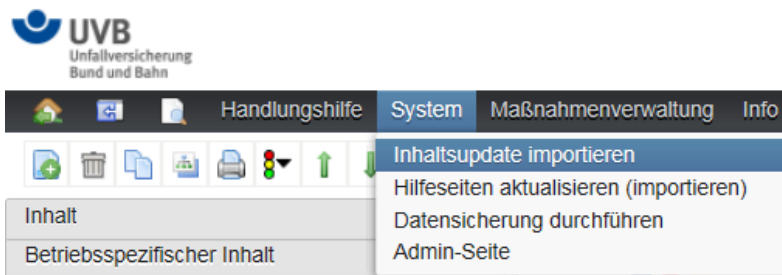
UVB
Unfallversicherung
Bund und Bahn

Handlungshilfe System Maßnahmenverwaltung Info

Inhaltsupdate importieren
Hilfeseiten aktualisieren (importieren)
Datensicherung durchführen
Admin-Seite

Inhalt
Betriebsspezifischer Inhalt